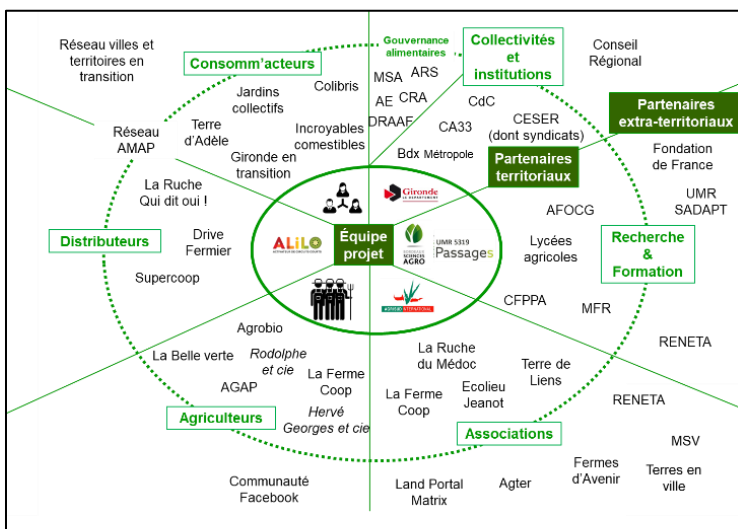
Réseau villes et territoires en transition

Consomm'acteurs

Gouvernance alimentaires

Collectivités et institutions

Conseil Régional

Partenaires extra-territoriaux

Jardins collectifs

Colibris

MSA

ARS

AE

CRA

CdC

DRAAF

CA33

CESER (dont syndicats)

Réseau AMAP

Terre d'Adèle

Incroyables comestibles

Gironde en transition

Bdx Métropole

Partenaires territoriaux

Fondation de France

UMR SADAPT

La Ruche Qui dit oui !

Gironde LE DÉPARTEMENT

AFOCG

Distributeurs

Drive Fermier

ALiLO

Équipe projet

UMR 5319 Passages

BORDEAUX SCIENCES AGRO

Lycées agricoles

Recherche & Formation

Supercoop

AGRONOMES INTERNATIONAL

CFPPA

MFR

Agrobio

RENETA

La Belle verte

Rodolphe et cie

La Ruche du Médoc

Terre de Liens

AGAP

La Ferme Coop

La Ferme Coop

Ecolieu Jeanot

RENETA

Agriculteurs

Hervé Georges et cie

Associations

MSV

Fermes d'Avenir

Terres en ville

Communauté Facebook

Land Portal Matrix

Agter